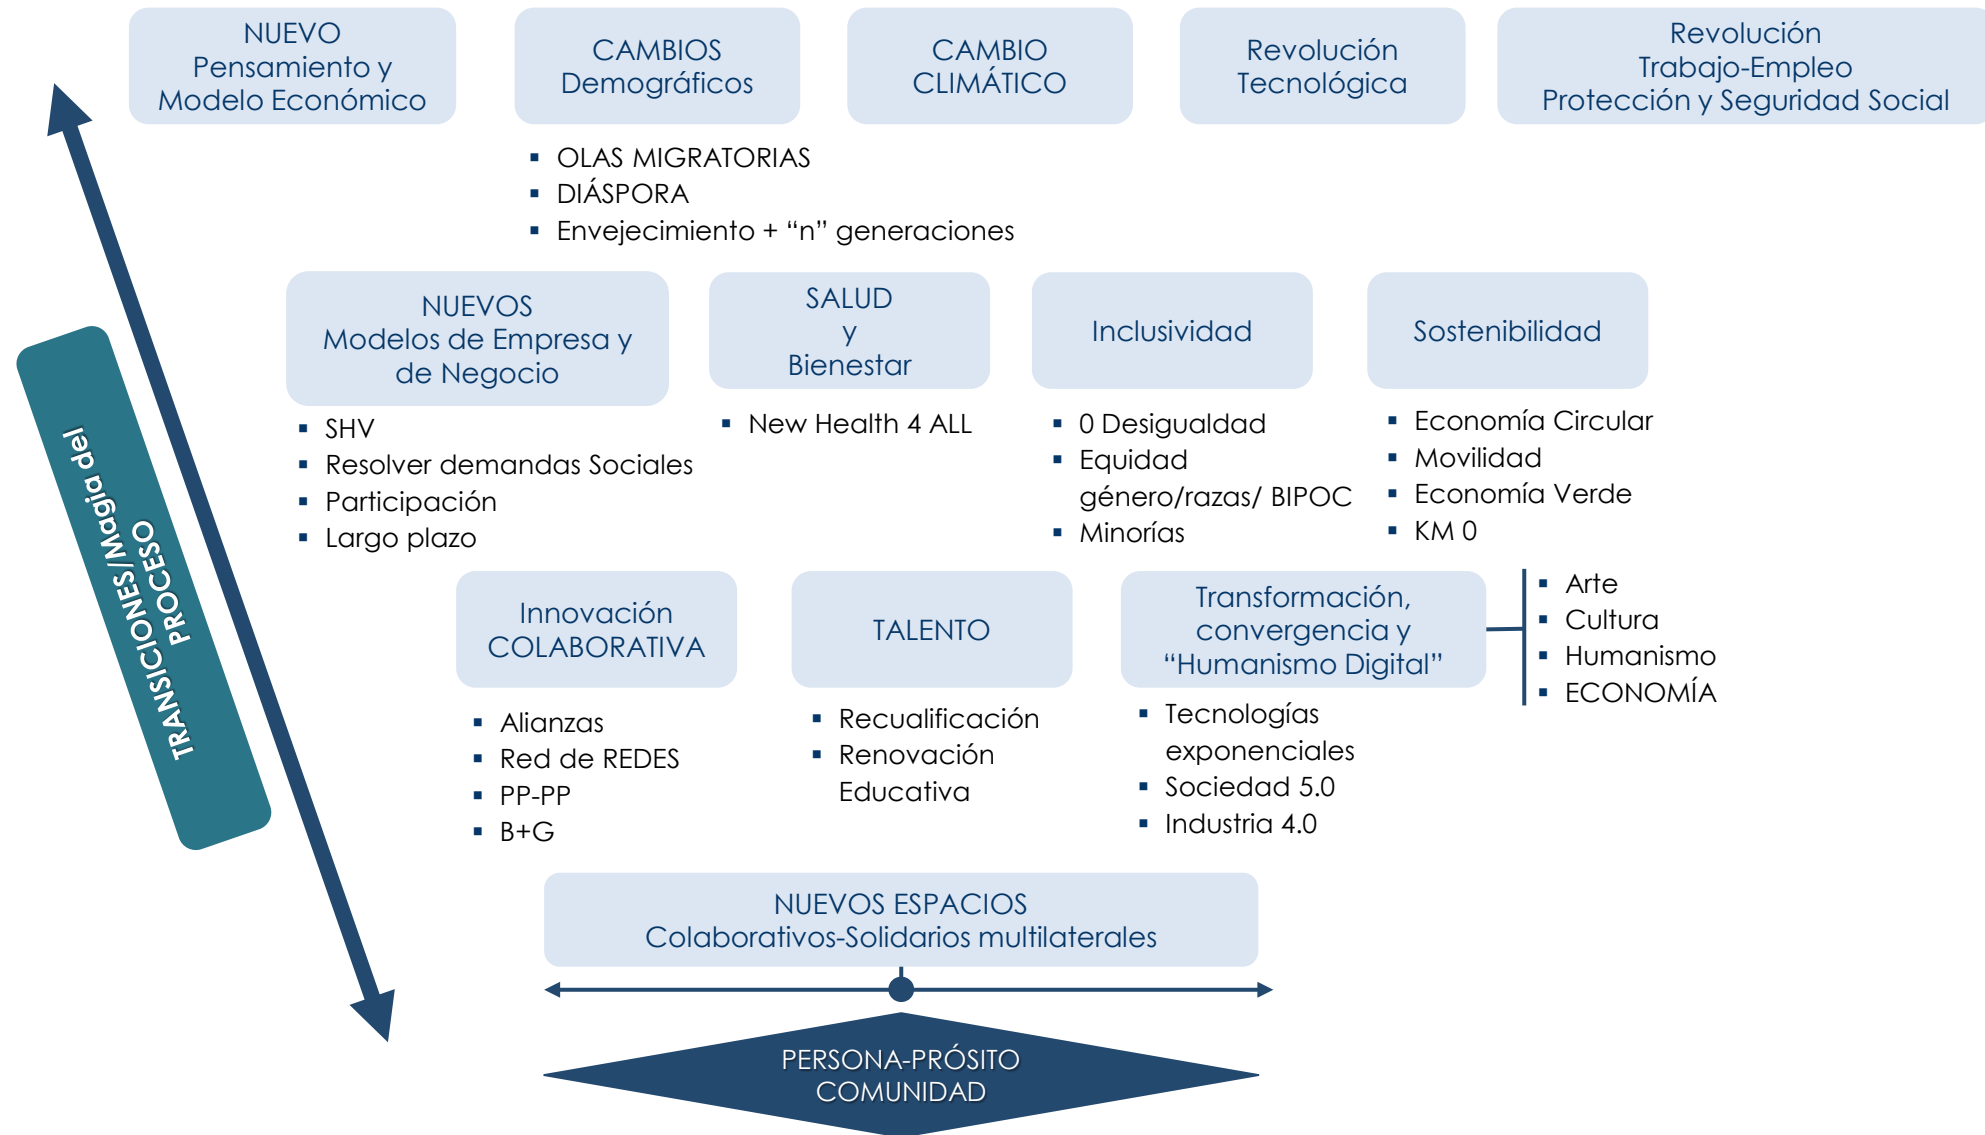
NUEVO
Pensamiento y
Modelo Económico

CAMBIOS
Demográficos

CAMBIO
CLIMÁTICO

Revolución
Tecnológica

Revolución
Trabajo-Empleo
Protección y Seguridad Social

- OLAS MIGRATORIAS
- DIÁSPORA
- Envejecimiento + “n” generaciones

TRANSICIONES/Magia del PROCESO

NUEVOS
Modelos de Empresa y
de Negocio

- SHV
- Resolver demandas Sociales
- Participación
- Largo plazo

SALUD
y
Bienestar

- New Health 4 ALL

Inclusividad

- 0 Desigualdad
- Equidad género/razas/ BIPOC
- Minorías

Sostenibilidad

- Economía Circular
- Movilidad
- Economía Verde
- KM 0

Innovación
COLABORATIVA

- Alianzas
- Red de REDES
- PP-PP
- B+G

TALENTO

- Recualificación
- Renovación Educativa

Transformación,
convergencia y
“Humanismo Digital”

- Arte
- Cultura
- Humanismo
- ECONOMÍA

- Tecnologías exponenciales
- Sociedad 5.0
- Industria 4.0

NUEVOS ESPACIOS
Colaborativos-Solidarios multilaterales

PERSONA-PRÓSITO
COMUNIDAD